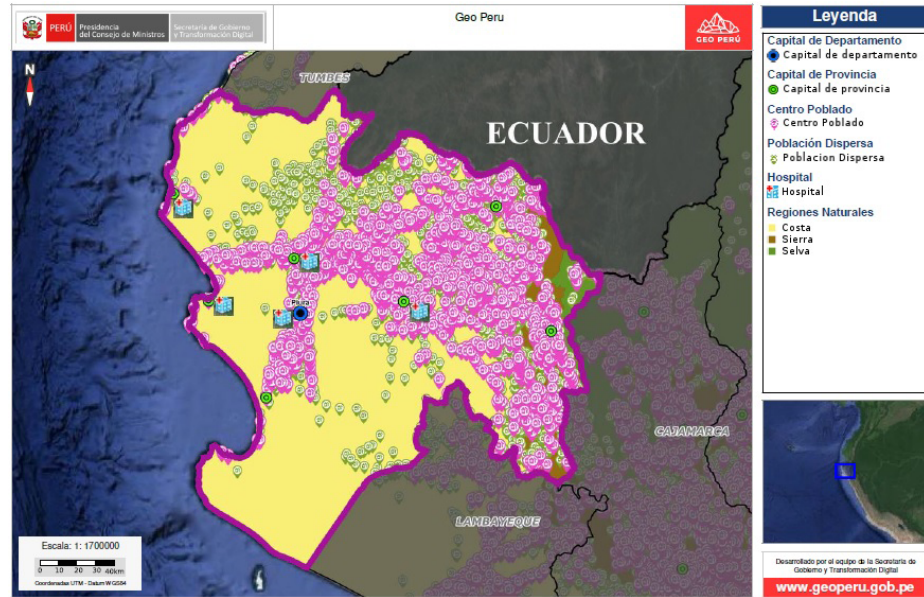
PERÚ Presidencia del Consejo de Ministros Secretaría de Gobierno y Transformación Digital

Geo Peru

GEO PERÚ

Leyenda

Capital de Departamento
Capital de departamento
Capital de Provincia
Capital de provincia
Centro Poblado
Centro Poblado
Población Dispersa
Poblacion Dispersa
Hospital
Hospital
Regiones Naturales
Costa
Sierra
Selva

N

TUMBES

ECUADOR

Piura

CAJAMARCA

LAMBAYEQUE

Escala: 1: 1700000
0 10 20 30 40km
Coordenadas UTM - Datum WGS84

Desarrollado por el equipo de la Secretaría de Gobierno y Transformación Digital
www.geoperu.gob.pe